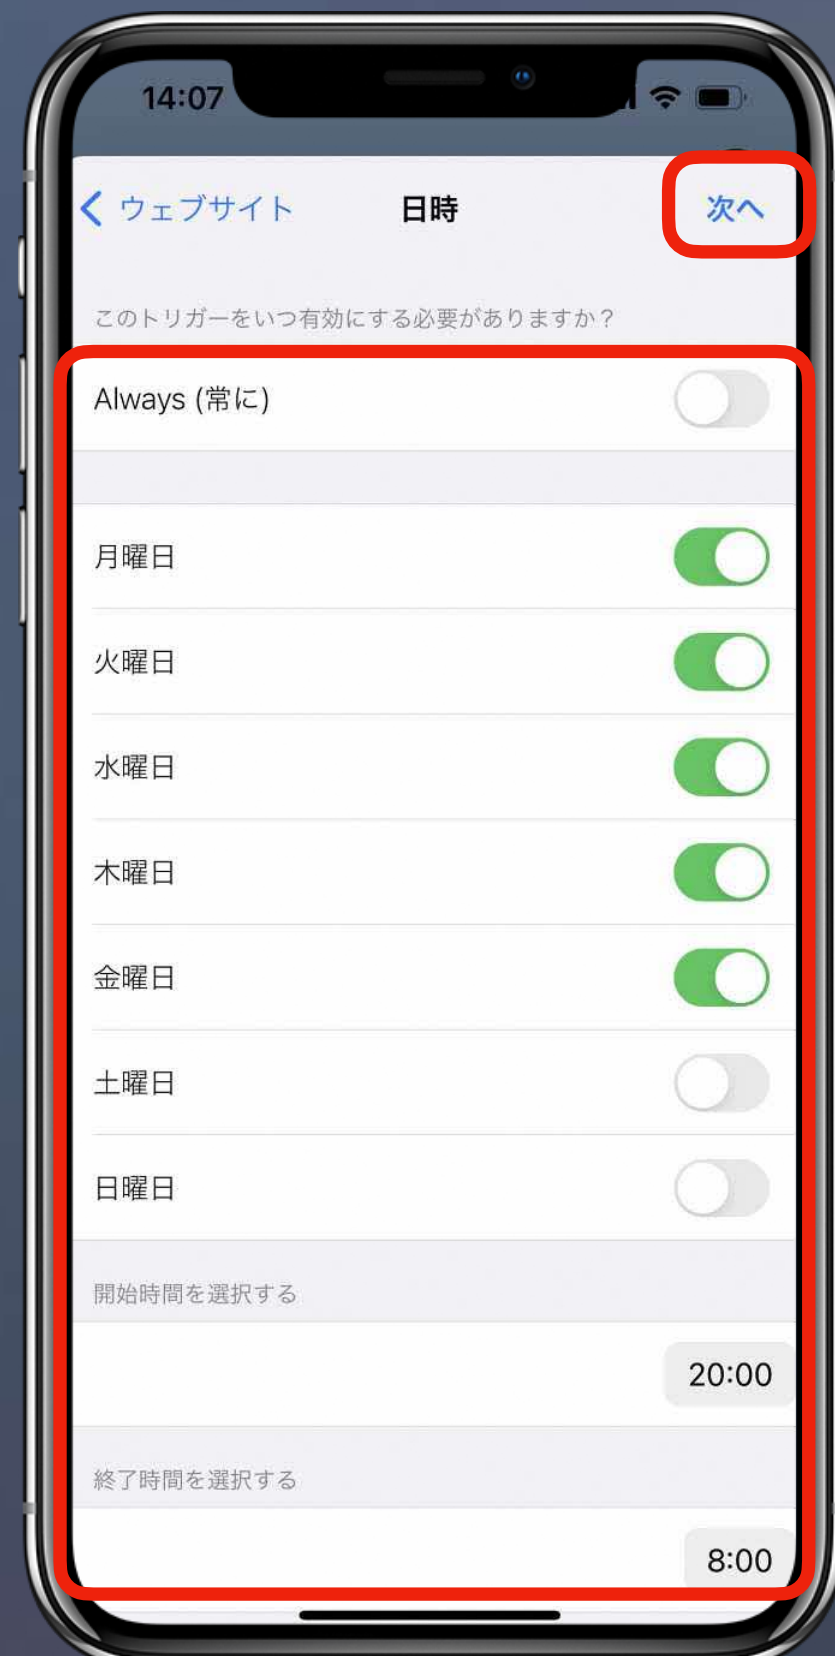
14:07

ウェブサイト

日時

次へ

このトリガーをいつ有効にする必要がありますか？

Always (常に)

月曜日

火曜日

水曜日

木曜日

金曜日

土曜日

日曜日

開始時間を選択する

20:00

終了時間を選択する

8:00